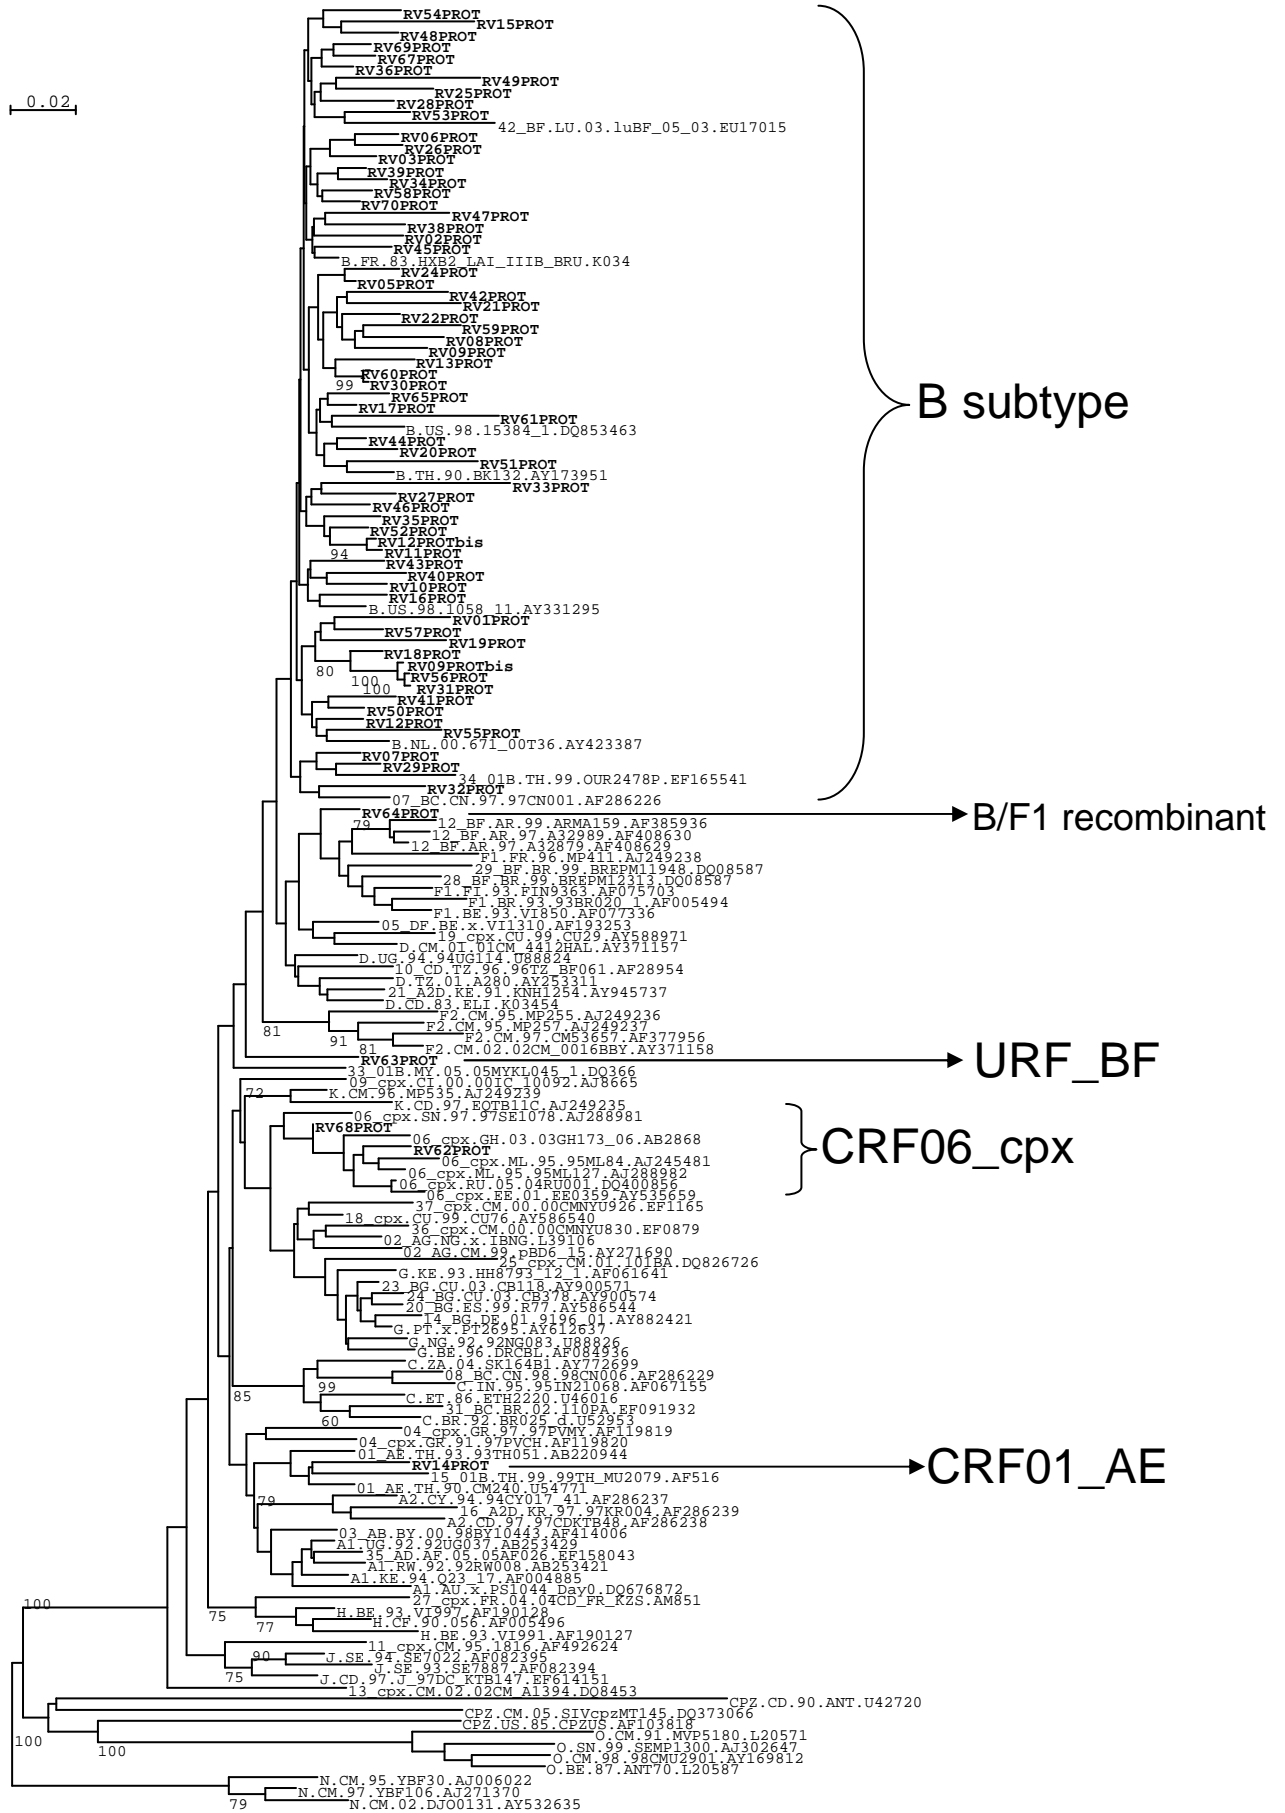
0.02

RV54PROT
RV15PROT
RV48PROT
RV69PROT
RV67PROT
RV36PROT
RV49PROT
RV25PROT
RV28PROT
RV53PROT
42_BF.LU.03.luBF_05_03.EU17015
RV06PROT
RV26PROT
RV03PROT
RV39PROT
RV34PROT
RV58PROT
RV70PROT
RV47PROT
RV38PROT
RV02PROT
RV45PROT
B.FR.83.HXB2_LAI_IIIB_BRU.K034
RV24PROT
RV05PROT
RV42PROT
RV21PROT
RV22PROT
RV59PROT
RV08PROT
RV09PROT
RV13PROT
RV60PROT
99
RV30PROT
RV65PROT
RV17PROT
RV61PROT
B.US.98.15384_1.DQ853463
RV44PROT
RV20PROT
RV51PROT
B.TH.90.BK132.AY173951
RV33PROT
RV27PROT
RV46PROT
RV35PROT
RV52PROT
RV12PROTbis
94
RV11PROT
RV43PROT
RV40PROT
RV10PROT
RV16PROT
B.US.98.1058_11.AY331295
RV01PROT
RV57PROT
RV19PROT
RV18PROT
80
RV09PROTbis
100
RV56PROT
100
RV31PROT
RV41PROT
RV50PROT
RV12PROT
RV55PROT
B.NL.00.671_00T36.AY423387
RV07PROT
RV29PROT
34_01B.TH.99.OUR2478P.EF165541
RV32PROT
07_BC.CN.97.97CN001.AF286226

B subtype

RV64PROT
B/F1 recombinant
79
12_BF.AR.99.ARMA159.AF385936
12_BF.AR.97.A32989.AF408630
12_BF.AR.97.A32879.AF408629
F1.FR.96.MP411.AJ249238
29_BF.BR.99.BREPM11948.DQ08587
28_BF.BR.99.BREPM12313.DQ08587
F1.FI.93.FIN9363.AF075703
F1.BR.93.93BR020_1.AF005494
F1.BE.93.VI850.AF077336
05_DF.BE.x.VI1310.AF193253
19_cpx.CU.99.CU29.AY588971
D.CM.01.01CM_4412HAL.AY371157
D.UG.94.94UG114.U88824
10_CD.TZ.96.96TZ_BF061.AF28954
D.TZ.01.A280.AY253311
21_A2D.KE.91.KNH1254.AY945737
D.CD.83.ELI.K03454
F2.CM.95.MP255.AJ249236
F2.CM.95.MP257.AJ249237
81
91
F2.CM.97.CM53657.AF377956
81
F2.CM.02.02CM_0016BBY.AY371158
RV63PROT
URF_BF
33_01B.MY.05.05MYKL045_1.DQ366
09_cpx.CI.00.00IC_10092.AJ8665
72
K.CM.96.MP535.AJ249239
K.CD.97.EQTB11C.AJ249235
06_cpx.SN.97.97SE1078.AJ288981
RV68PROT
06_cpx.GH.03.03GH173_06.AB2868
RV62PROT
06_cpx.ML.95.95ML84.AJ245481
06_cpx.ML.95.95ML127.AJ288982
06_cpx.RU.05.04RU001.DQ400856
06_cpx.EE.01.EE0359.AY535659
CRF06_cpx
37_cpx.CM.00.00CMNYU926.EF1165
18_cpx.CU.99.CU76.AY586540
36_cpx.CM.00.00CMNYU830.EF0879
02_AG.NG.x.IBNG.L39106
02_AG.CM.99.pBD6_15.AY271690
25_cpx.CM.01.101BA.DQ826726
G.KE.93.HH8793_12_1.AF061641
23_BG.CU.03.CB118.AY900571
24_BG.CU.03.CB378.AY900574
20_BG.ES.99.R77.AY586544
14_BG.DE.01.9196_01.AY882421
G.PT.x.PT2695.AY612637
G.NG.92.92NG083.U88826
G.BE.96.DRCBL.AF084936
C.ZA.04.SK164B1.AY772699
08_BC.CN.98.98CN006.AF286229
99
C.IN.95.95IN21068.AF067155
85
C.ET.86.ETH2220.U46016
31_BC.BR.02.110PA.EF091932
60
C.BR.92.BR025_d.U52953
04_cpx.GR.97.97PVMY.AF119819
04_cpx.GR.91.97PVCH.AF119820
01_AE.TH.93.93TH051.AB220944
RV14PROT
CRF01_AE
15_01B.TH.99.99TH_MU2079.AF516
01_AE.TH.90.CM240.U54771
79
A2.CY.94.94CY017_41.AF286237
16_A2D.KR.97.97KR004.AF286239
A2.CD.97.97CDKTB48.AF286238
03_AB.BY.00.98BY10443.AF414006
A1.UG.92.92UG037.AB253429
35_AD.AF.05.05AF026.EF158043
A1.RW.92.92RW008.AB253421
A1.KE.94.Q23_17.AF004885
A1.AU.x.PS1044_Day0.DQ676872
100
27_cpx.FR.04.04CD_FR_KZS.AM851
75
77
H.BE.93.VI997.AF190128
H.CF.90.056.AF005496
H.BE.93.VI991.AF190127
11_cpx.CM.95.1816.AF492624
90
J.SE.94.SE7022.AF082395
J.SE.93.SE7887.AF082394
75
J.CD.97.J_97DC_KTB147.EF614151
13_cpx.CM.02.02CM_A1394.DQ8453
CPZ.CD.90.ANT.U42720
CPZ.CM.05.SIVcpzMT145.DQ373066
CPZ.US.85.CPZUS.AF103818
100
100
O.CM.91.MVP5180.L20571
O.SN.99.SEMP1300.AJ302647
O.CM.98.98CMU2901.AY169812
O.BE.87.ANT70.L20587
N.CM.95.YBF30.AJ006022
N.CM.97.YBF106.AJ271370
79
N.CM.02.DJO0131.AY532635